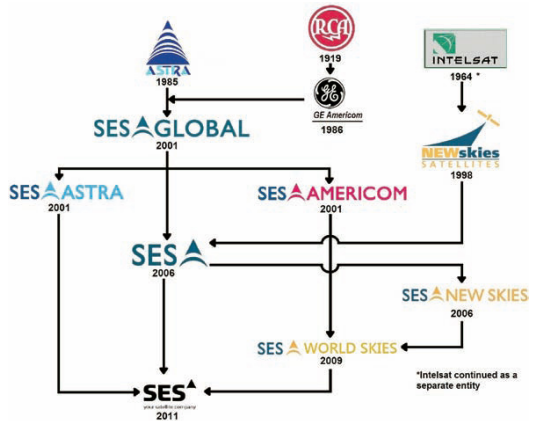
ASTRA
1985

RCA
1919

GE
GE Americom
1986

INTELSAT
1964 *

NEWskies SATELLITES
1998

SES GLOBAL
2001

SES ASTRA
2001

SES AMERICOM
2001

SES
2006

SES NEW SKIES
2006

SES WORLD SKIES
2009

SES
your satellite company
2011

*Intelsat continued as a separate entity